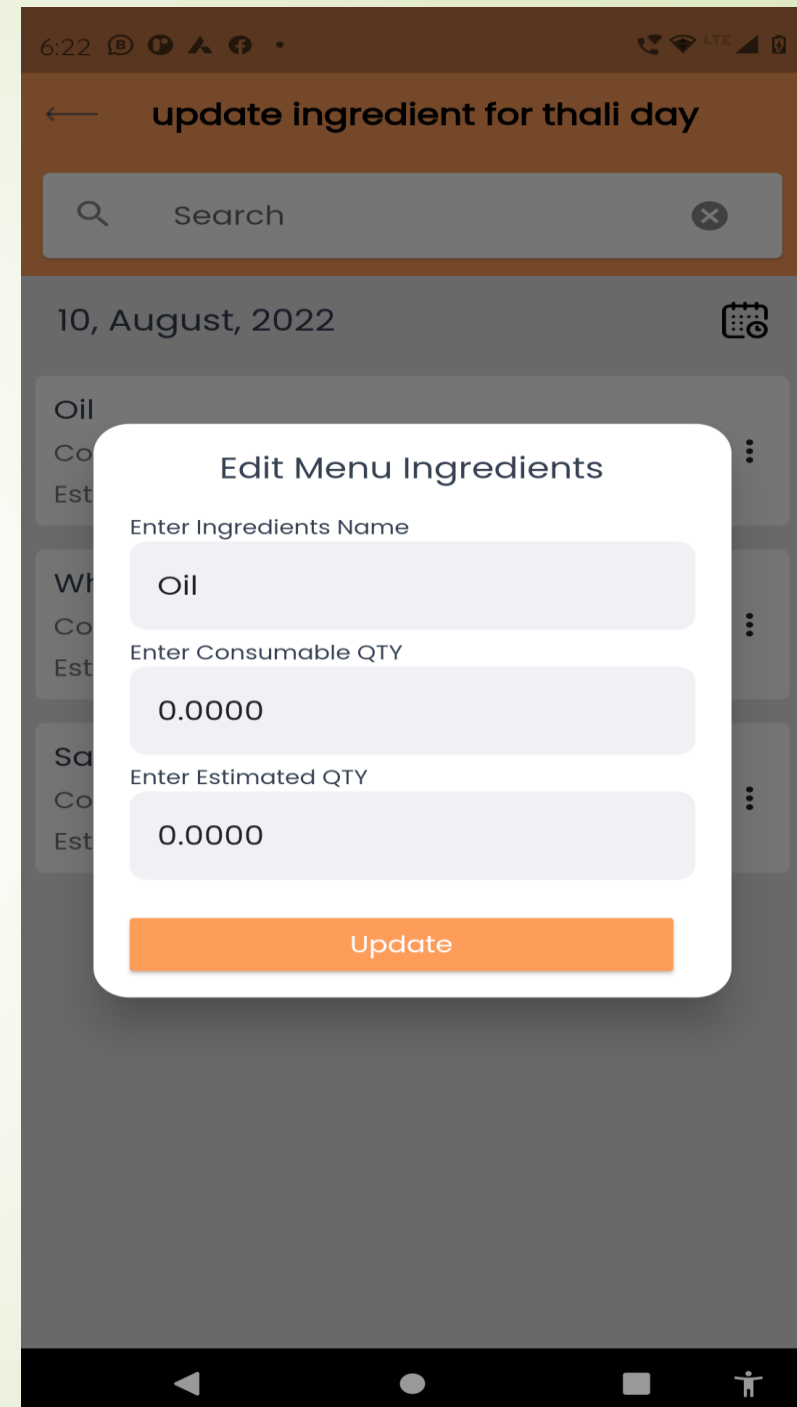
6:22 LTE

update ingredient for thali day

Search

10, August, 2022

Oil
Co
Est

Wh
Co
Est

Sa
Co
Est

Edit Menu Ingredients

Enter Ingredients Name

Oil

Enter Consumable QTY

0.0000

Enter Estimated QTY

0.0000

Update